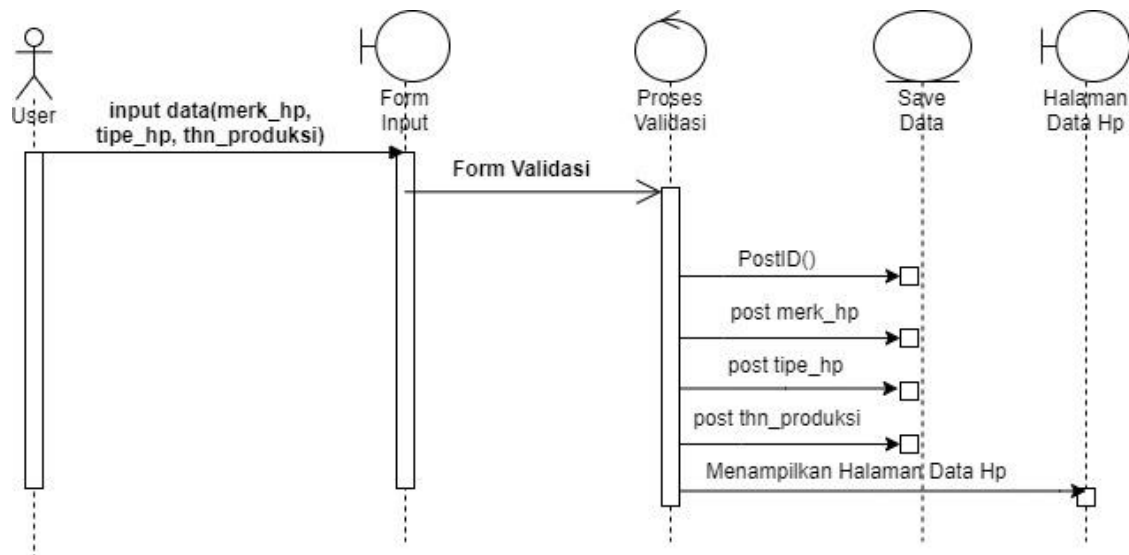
User

Form Input

Proses Validasi

Save Data

Halaman Data Hp

input data(merk_hp, tipe_hp, thn_produksi)

Form Validasi

PostID()

post merk_hp

post tipe_hp

post thn_produksi

Menampilkan Halaman Data Hp